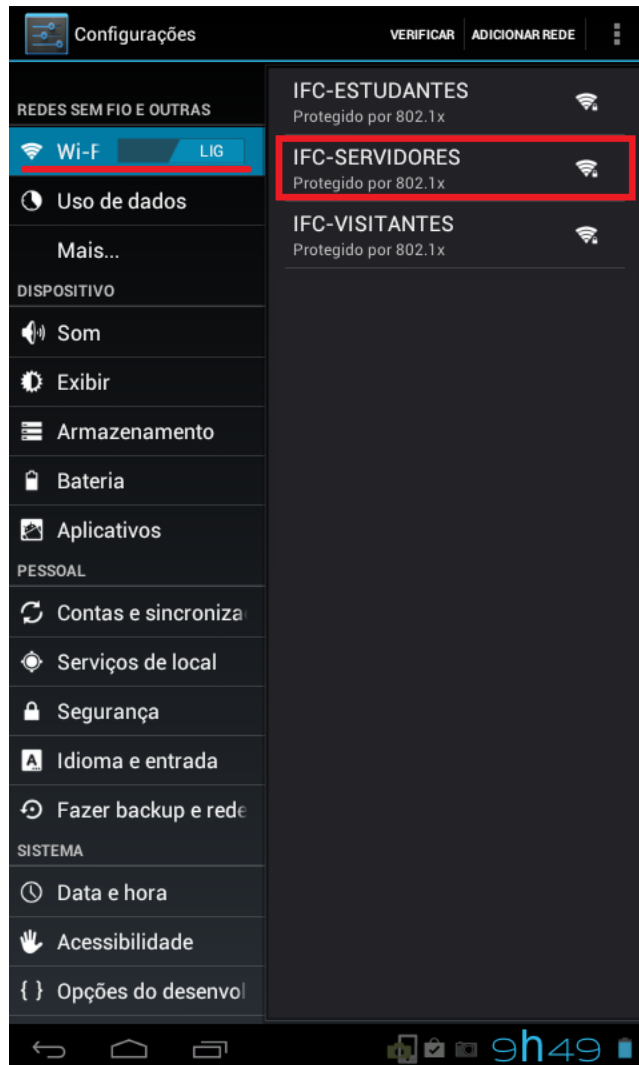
Configurações VERIFICAR ADICIONAR REDE

REDES SEM FIO E OUTRAS
Wi-F LIG
Uso de dados
Mais...
DISPOSITIVO
Som
Exibir
Armazenamento
Bateria
Aplicativos
PESSOAL
Contas e sincroniza
Serviços de local
Segurança
Idioma e entrada
Fazer backup e rede
SISTEMA
Data e hora
Acessibilidade
{ } Opções do desenvol

IFC-ESTUDANTES
Protegido por 802.1x
IFC-SERVIDORES
Protegido por 802.1x
IFC-VISITANTES
Protegido por 802.1x

9h49